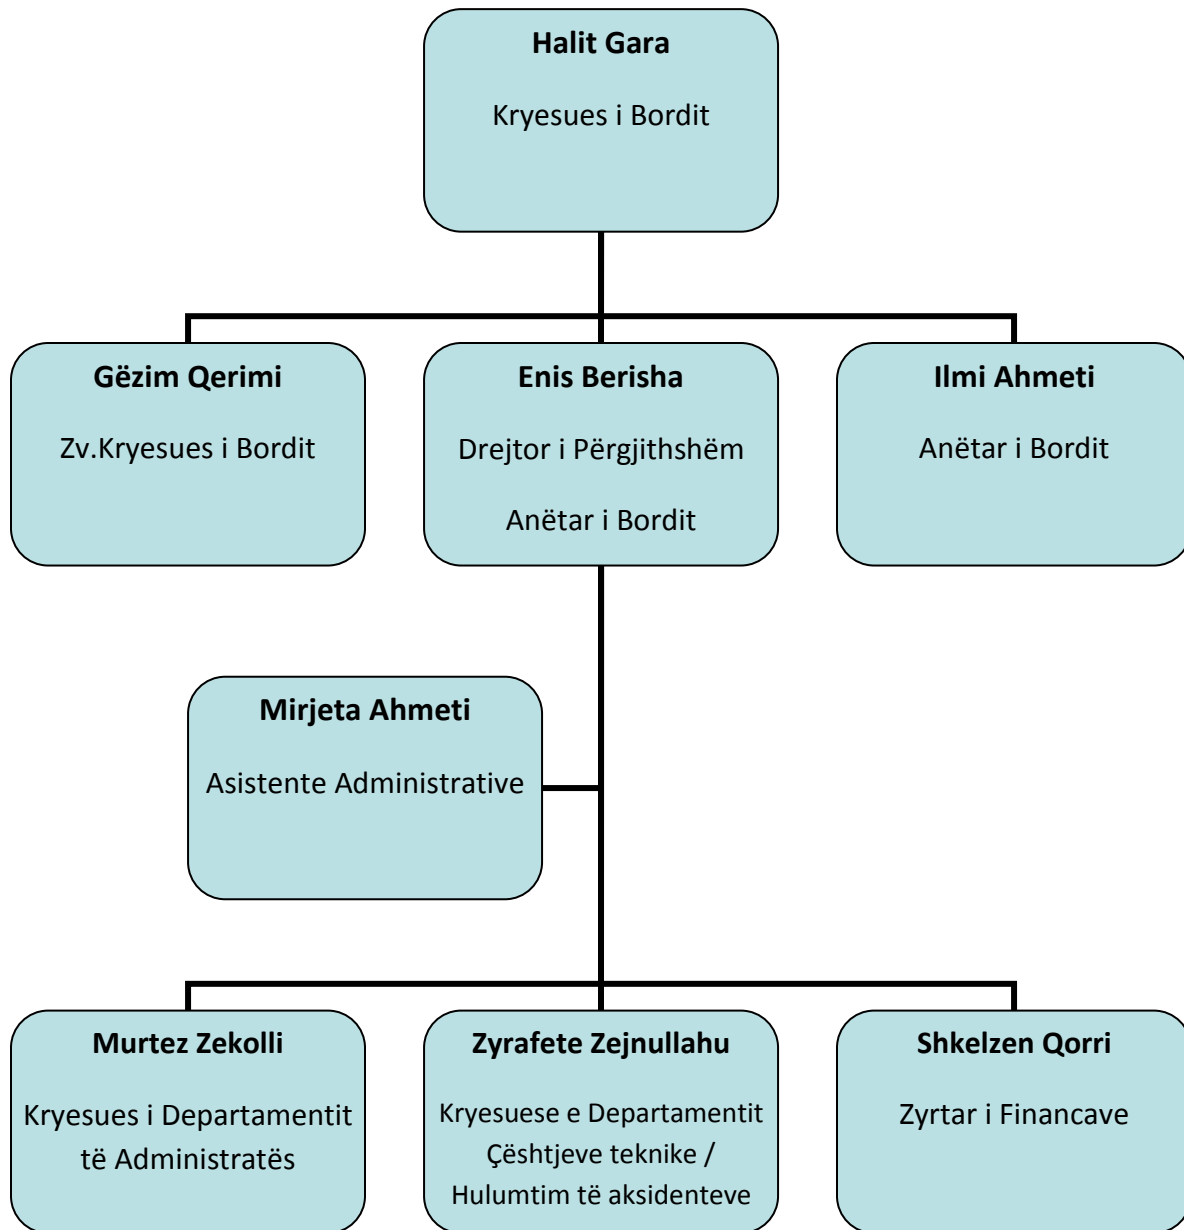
**Halit Gara**

Kryesues i Bordit

**Gëzim Qerimi**

Zv.Kryesues i Bordit

**Enis Berisha**

Drejtor i Përgjithshëm

Anëtar i Bordit

**Ilmi Ahmeti**

Anëtar i Bordit

**Mirjeta Ahmeti**

Asistente Administrative

**Murtez Zekolli**

Kryesues i Departamentit të Administratës

**Zyrafete Zejnullahu**

Kryesuese e Departamentit Çështjeve teknike / Hulumtim të aksidenteve

**Shkelzen Qorri**

Zyrtar i Financave